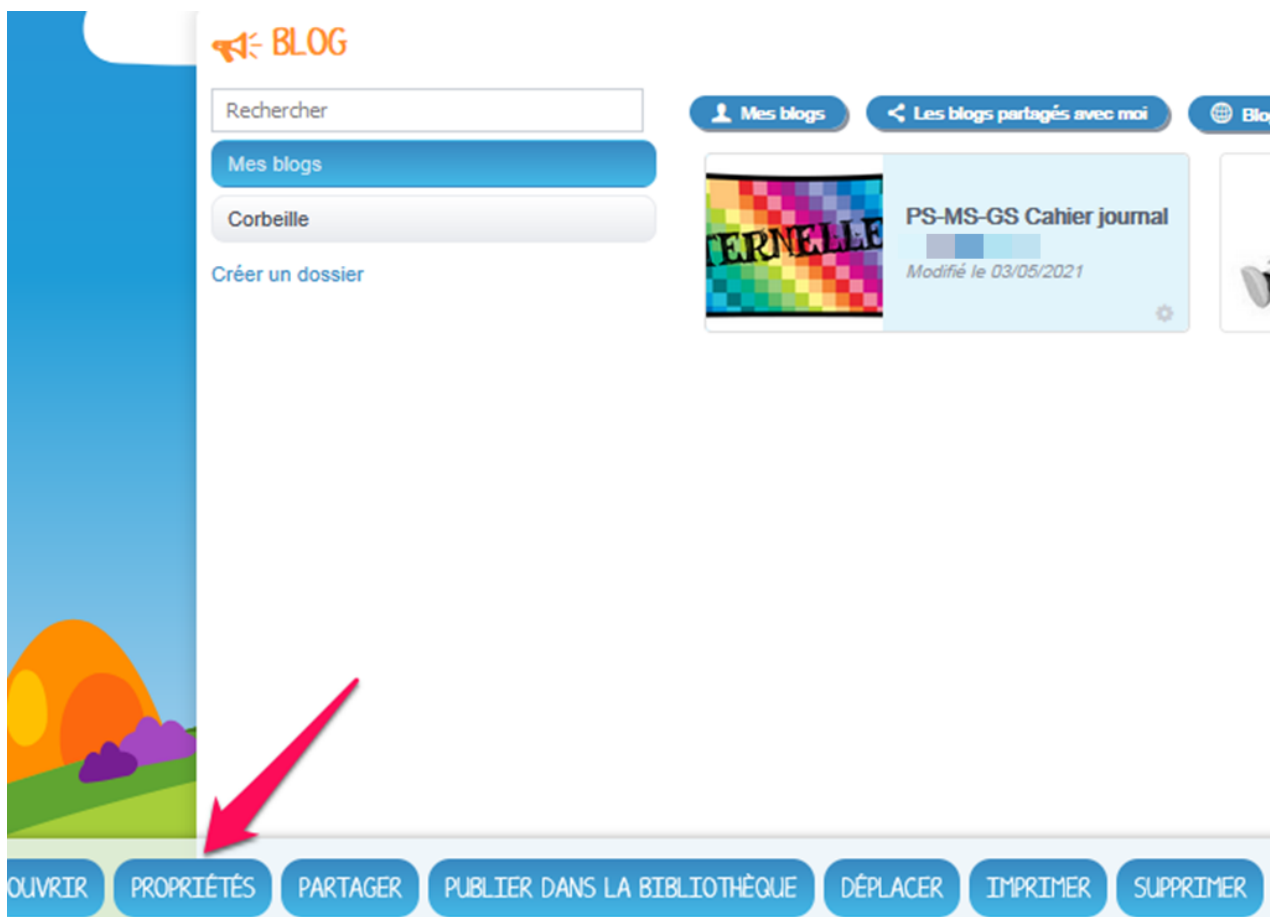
BLOG

Rechercher

Mes blogs

Corbeille

Créer un dossier

Mes blogs

Les blogs partagés avec moi

Blo

TERNELLE

PS-MS-GS Cahier journal

Modifié le 03/05/2021

OUVRIR

PROPRIÉTÉS

PARTAGER

PUBLIER DANS LA BIBLIOTHÈQUE

DÉPLACER

IMPRIMER

SUPPRIMER